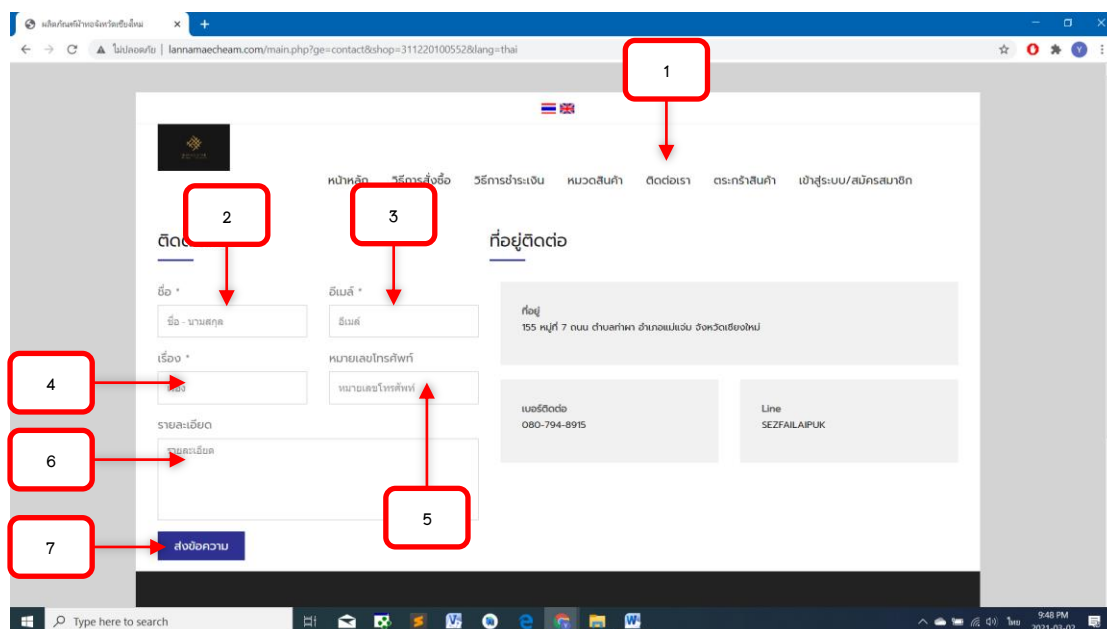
ผลิตภัณฑ์ผ้าทอจังหวัดเชียงใหม่

ไม่ปลอดภัย | lannamaecheam.com/main.php?ge=contact&shop=311220100552&lang=thai

1

หน้าหลัก วิธีการสั่งซื้อ วิธีการชำระเงิน หมวดสินค้า ติดต่อเรา ตระกร้าสินค้า เข้าสู่ระบบ/สมัครสมาชิก

2

3

ติดต่อ

ที่อยู่ติดต่อ

ชื่อ *

ชื่อ - นามสกุล

อีเมล์ *

อีเมล์

ที่อยู่

155 หมู่ที่ 7 ถนน ตำบลท่าผา อำเภอแม่แจ่ม จังหวัดเชียงใหม่

เรื่อง *

4

เรื่อง

หมายเลขโทรศัพท์

หมายเลขโทรศัพท์

เบอร์ติดต่อ

080-794-8915

Line

SEZFAILAIPUK

รายละเอียด

6

รายละเอียด

5

7

ส่งข้อความ

Type here to search

9:48 PM

2021-03-02

ไทย